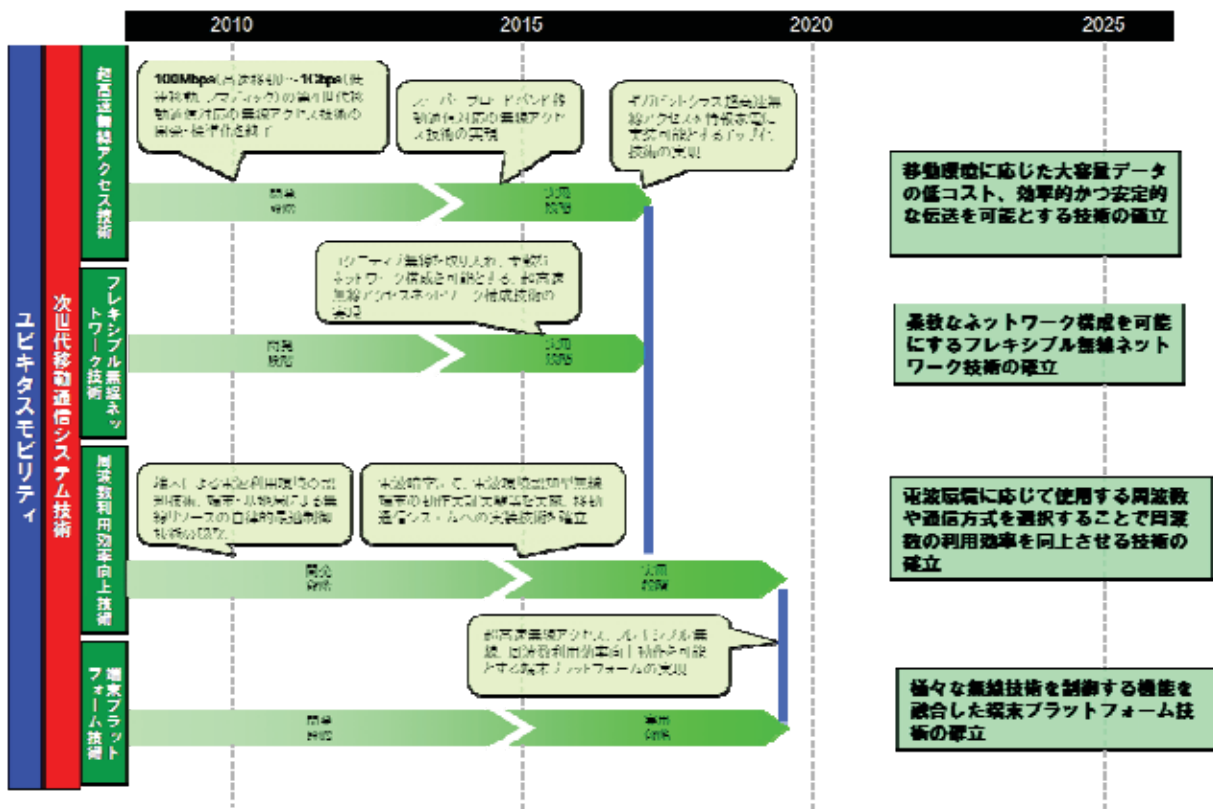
2010 2015 2020 2025

ユビキタスモビリティ

次世代移動通信システム技術

超高速無線アクセス技術

100Mbps(高速移動時)～1Gbps(低速移動、ノマディック)の第4世代移動通信対応の無線アクセス技術の開発・標準化終了

スーパーブロードバンド移動通信対応の無線アクセス技術の実現

ギガビットクラス超高速無線アクセスで情報家電に直接伝送可能とするアップリンク技術の実現

開発 段階

実用 段階

移動環境に応じた大容量データの低コスト、効率的かつ安定的な伝送を可能とする技術の確立

フレキシブル無線ネットワーク技術

コグニティブ無線を取り入れ、柔軟なネットワーク構成を可能とする、超高速無線アクセスネットワーク構成技術の実現

開発 段階

実用 段階

柔軟なネットワーク構成を可能にするフレキシブル無線ネットワーク技術の確立

周波数利用効率向上技術

場所による空き周波数の識別技術、電波の特性による無線リソースの自律的最適制御技術の研究

場所や空間、時間、周波数の電波環境を識別して制御技術を実現、移動通信システムへの実装技術の確立

開発 段階

実用 段階

電波環境に応じて使用する周波数や通信方式を選択することで周波数の利用効率を向上させる技術の確立

端末プラットフォーム技術

超高速無線アクセス、フレキシブル無線、周波数利用効率向上技術を可能とする端末プラットフォームの実現

開発 段階

実用 段階

様々な無線技術を制御する機能を融合した端末プラットフォーム技術の確立